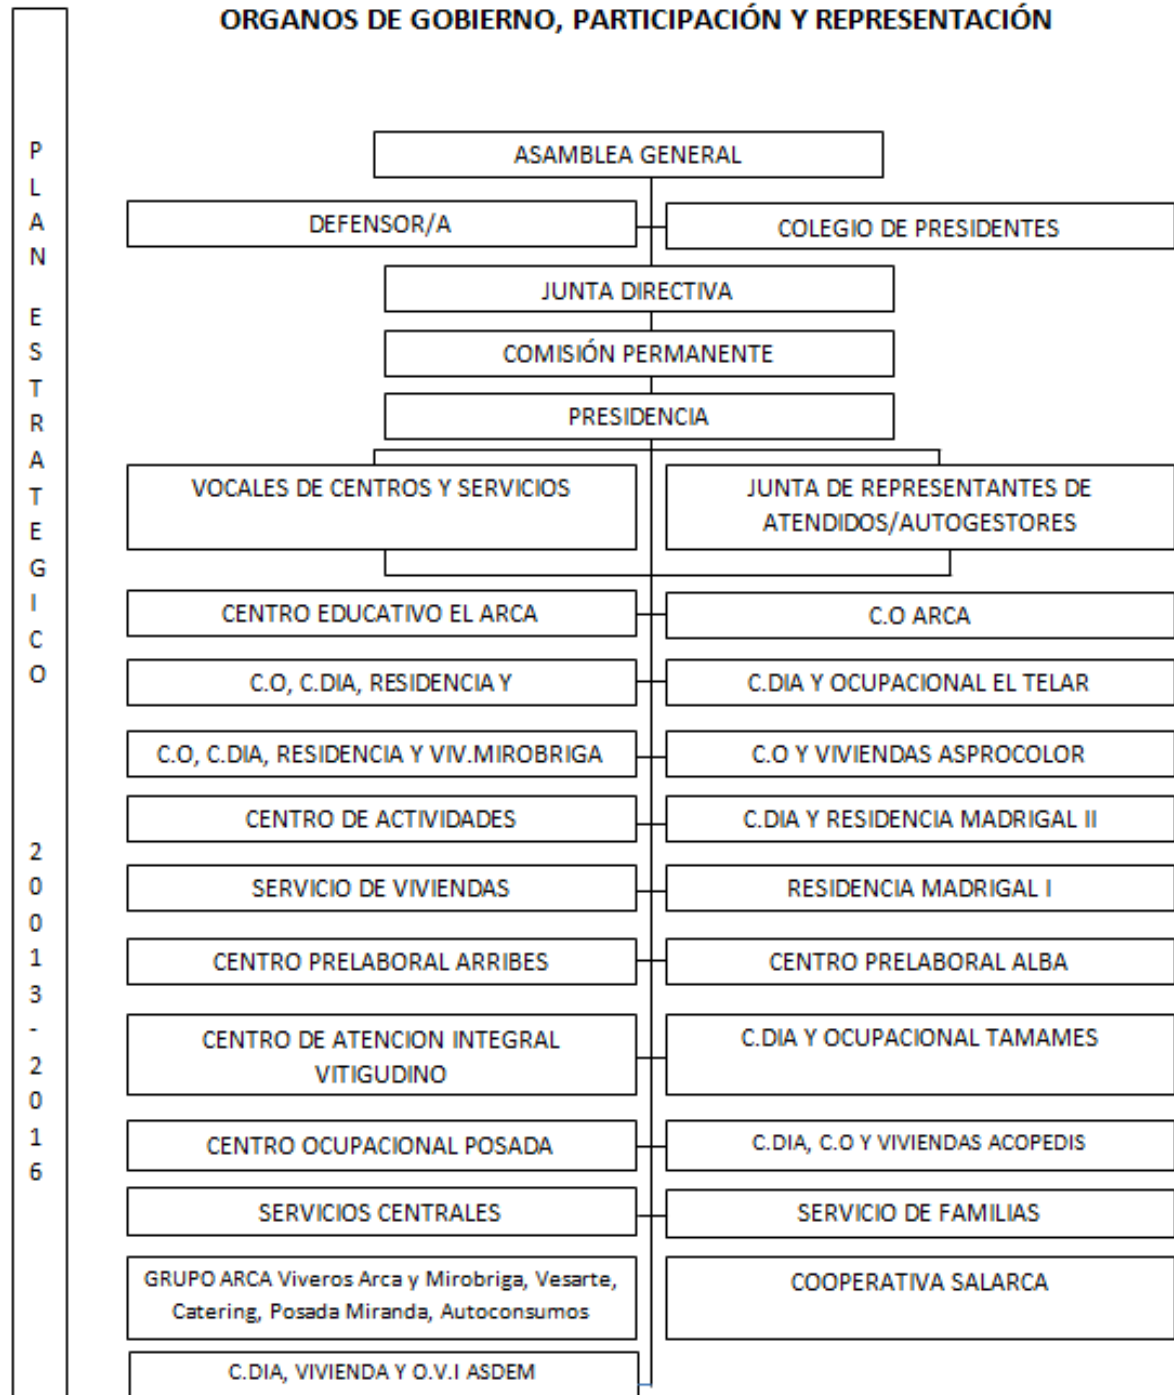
PLAN ESTRATEGICO 20013-2016

ORGANOS DE GOBIERNO, PARTICIPACIÓN Y REPRESENTACIÓN

ASAMBLEA GENERAL

DEFENSOR/A

COLEGIO DE PRESIDENTES

JUNTA DIRECTIVA

COMISIÓN PERMANENTE

PRESIDENCIA

VOCALES DE CENTROS Y SERVICIOS

JUNTA DE REPRESENTANTES DE ATENDIDOS/AUTOGESTORES

CENTRO EDUCATIVO EL ARCA

C.O ARCA

C.O, C.DIA, RESIDENCIA Y

C.DIA Y OCUPACIONAL EL TELAR

C.O, C.DIA, RESIDENCIA Y VIV.MIROBRIGA

C.O Y VIVIENDAS ASPROCOLOR

CENTRO DE ACTIVIDADES

C.DIA Y RESIDENCIA MADRIGAL II

SERVICIO DE VIVIENDAS

RESIDENCIA MADRIGAL I

CENTRO PRELABORAL ARRIBES

CENTRO PRELABORAL ALBA

CENTRO DE ATENCION INTEGRAL VITIGUDINO

C.DIA Y OCUPACIONAL TAMAMES

CENTRO OCUPACIONAL POSADA

C.DIA, C.O Y VIVIENDAS ACOPEDIS

SERVICIOS CENTRALES

SERVICIO DE FAMILIAS

GRUPO ARCA Viveros Arca y Mirobriga, Vesarte, Catering, Posada Miranda, Autoconsumos

COOPERATIVA SALARCA

C.DIA, VIVIENDA Y O.V.I ASDEM